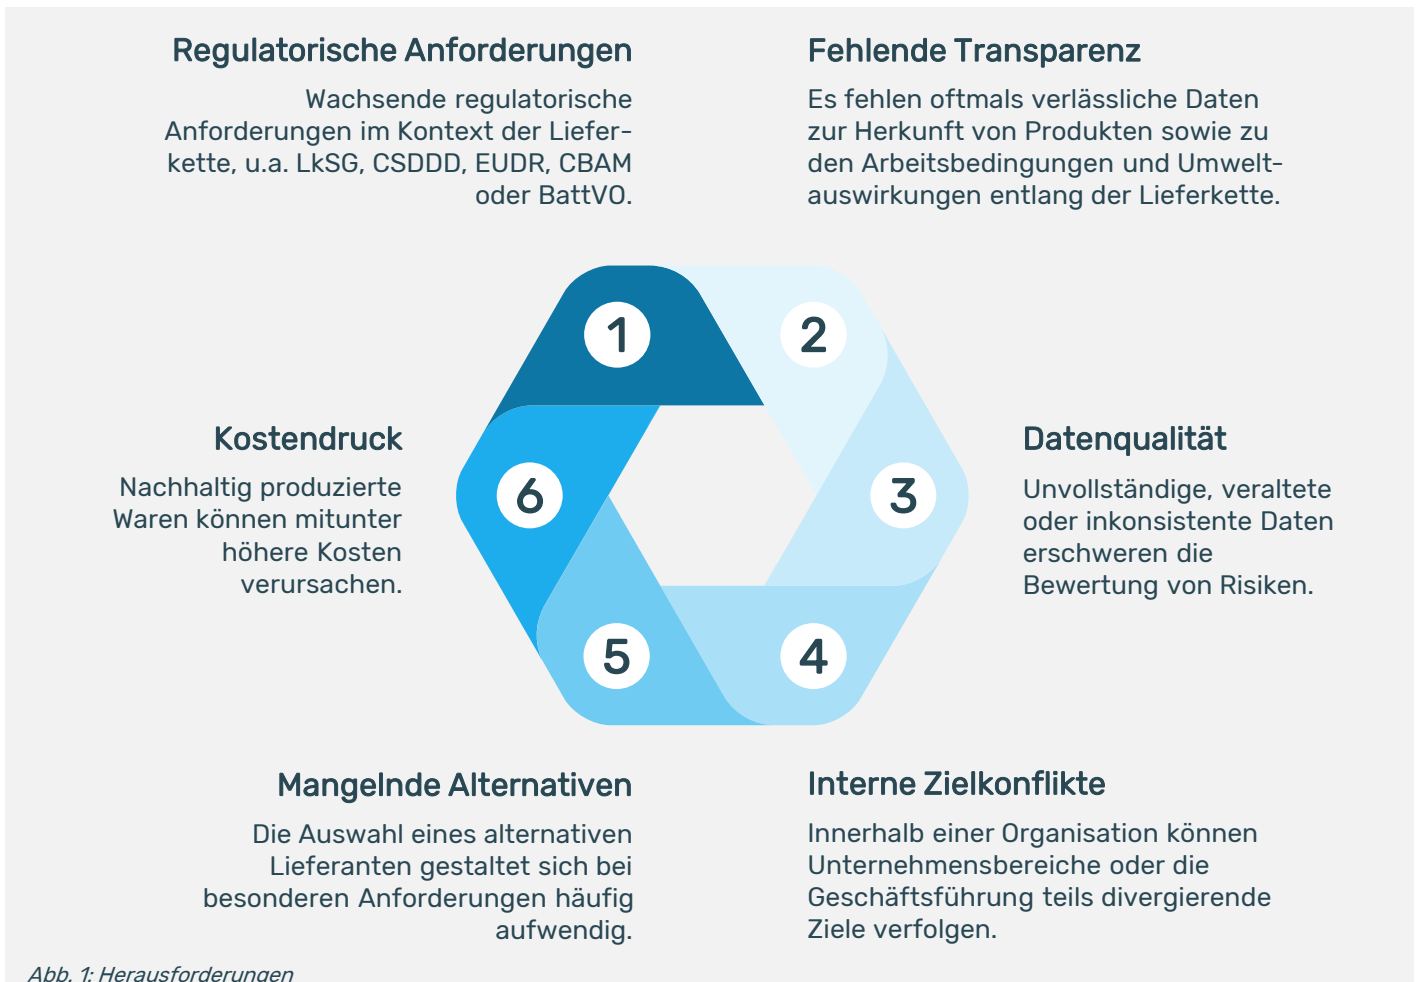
Regulatorische Anforderungen

Wachsende regulatorische Anforderungen im Kontext der Lieferkette, u.a. LkSG, CSDDD, EUDR, CBAM oder BattVO.

Fehlende Transparenz

Es fehlen oftmals verlässliche Daten zur Herkunft von Produkten sowie zu den Arbeitsbedingungen und Umweltauswirkungen entlang der Lieferkette.

1

2

Kostendruck

Nachhaltig produzierte Waren können mitunter höhere Kosten verursachen.

6

3

Datenqualität

Unvollständige, veraltete oder inkonsistente Daten erschweren die Bewertung von Risiken.

5

4

Mangelnde Alternativen

Die Auswahl eines alternativen Lieferanten gestaltet sich bei besonderen Anforderungen häufig aufwendig.

Interne Zielkonflikte

Innerhalb einer Organisation können Unternehmensbereiche oder die Geschäftsführung teils divergierende Ziele verfolgen.

Abb. 1: Herausforderungen